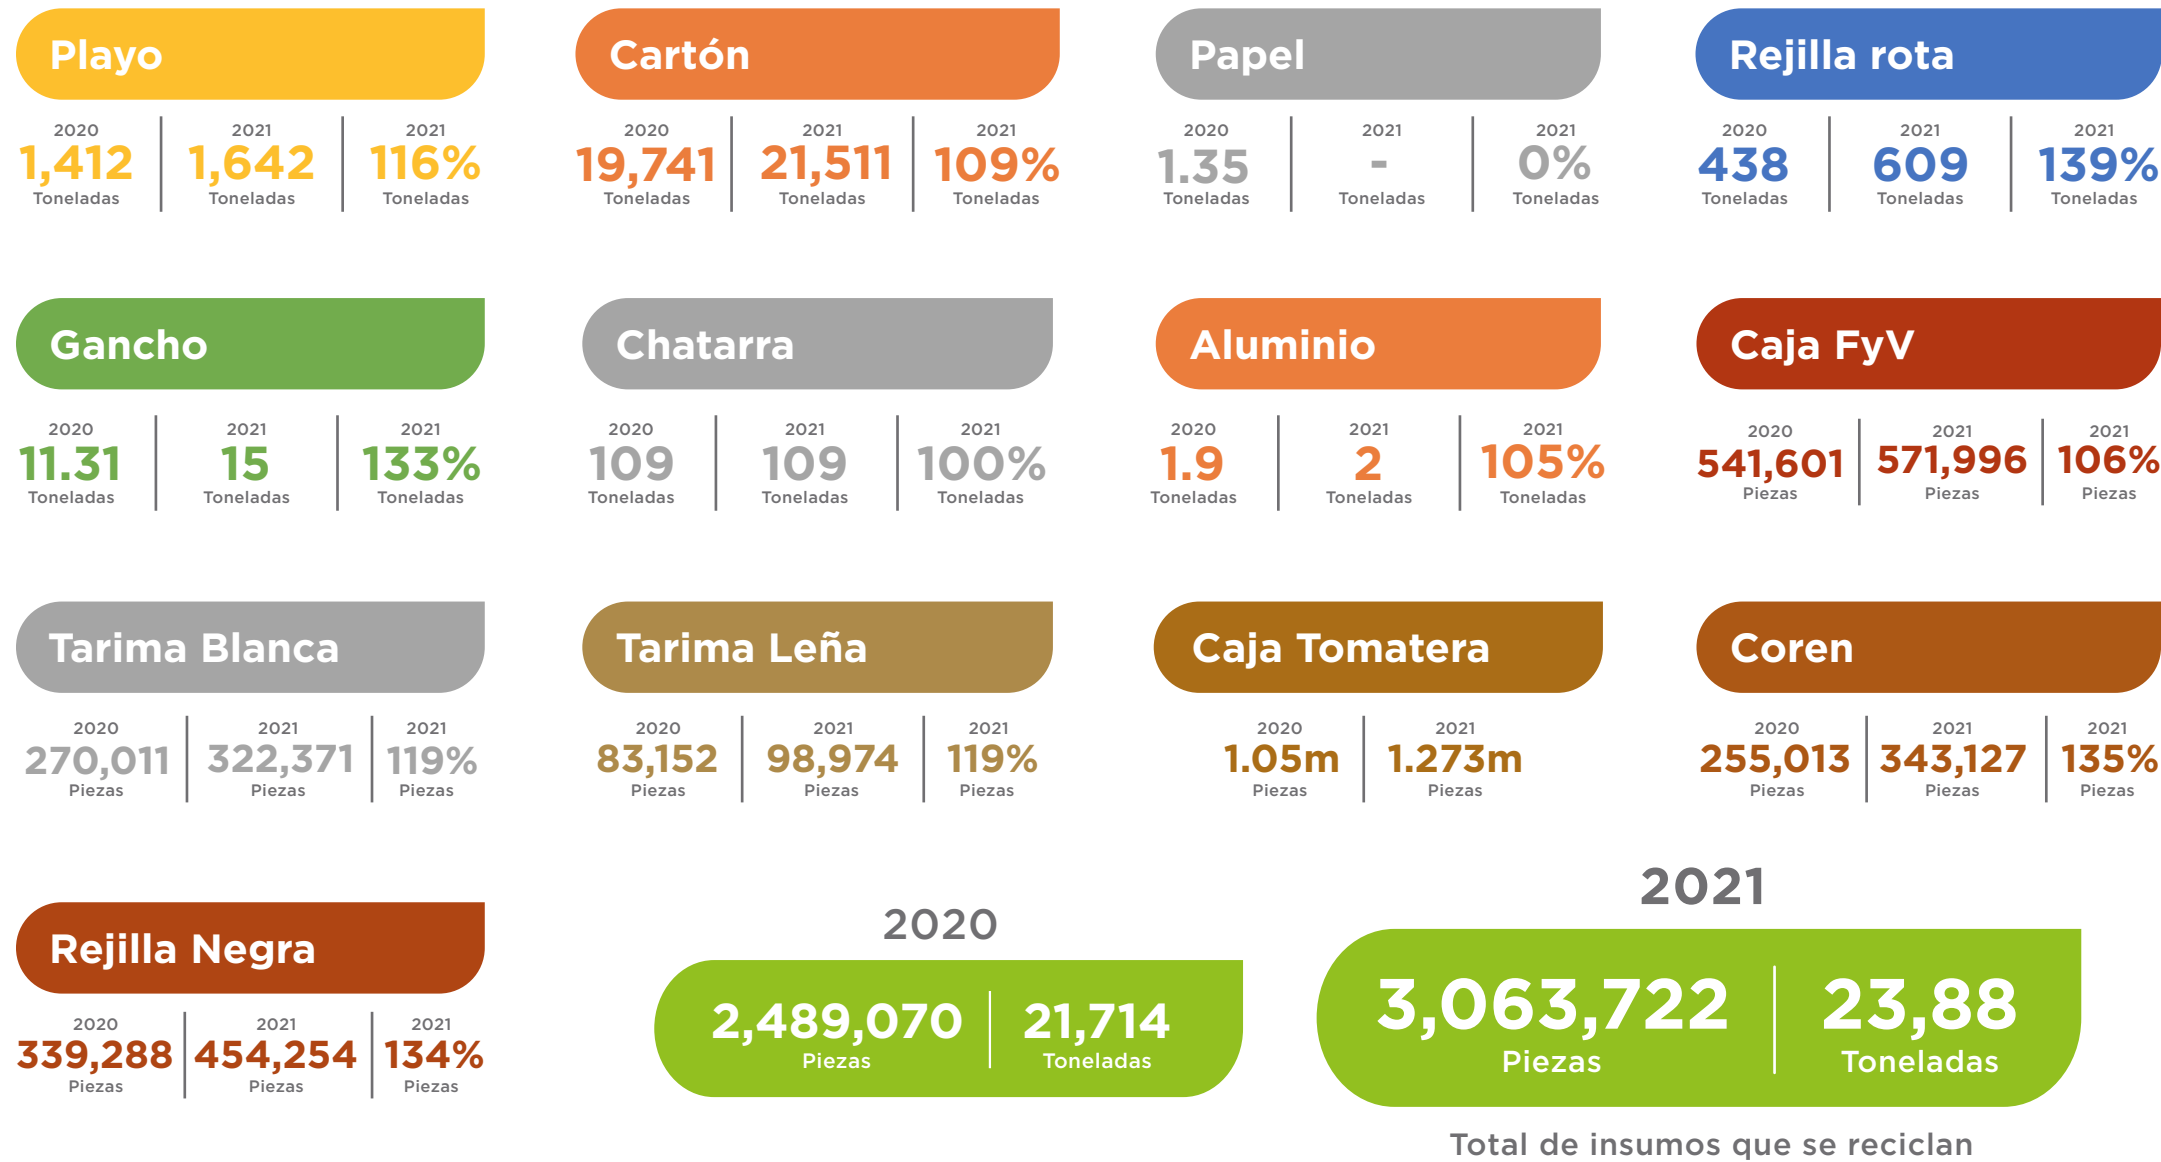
Playo
2020 1,412 Toneladas | 2021 1,642 Toneladas | 2021 116% Toneladas

Cartón
2020 19,741 Toneladas | 2021 21,511 Toneladas | 2021 109% Toneladas

Papel
2020 1.35 Toneladas | 2021 - Toneladas | 2021 0% Toneladas

Rejilla rota
2020 438 Toneladas | 2021 609 Toneladas | 2021 139% Toneladas

Gancho
2020 11.31 Toneladas | 2021 15 Toneladas | 2021 133% Toneladas

Chatarra
2020 109 Toneladas | 2021 109 Toneladas | 2021 100% Toneladas

Aluminio
2020 1.9 Toneladas | 2021 2 Toneladas | 2021 105% Toneladas

Caja FyV
2020 541,601 Piezas | 2021 571,996 Piezas | 2021 106% Piezas

Tarima Blanca
2020 270,011 Piezas | 2021 322,371 Piezas | 2021 119% Piezas

Tarima Leña
2020 83,152 Piezas | 2021 98,974 Piezas | 2021 119% Piezas

Caja Tomatera
2020 1.05m Piezas | 2021 1.273m Piezas

Coren
2020 255,013 Piezas | 2021 343,127 Piezas | 2021 135% Piezas

Rejilla Negra
2020 339,288 Piezas | 2021 454,254 Piezas | 2021 134% Piezas

2020
2,489,070 Piezas | 21,714 Toneladas

2021
3,063,722 Piezas | 23,88 Toneladas

Total de insumos que se reciclan